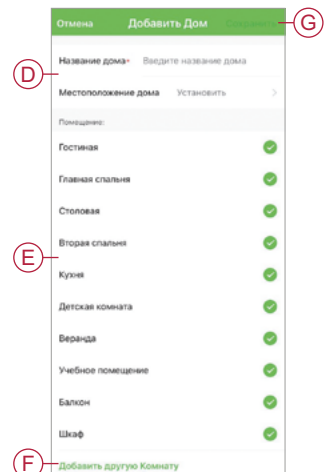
Отмена Добавить Дом Сохранить

G

D

Название дома* Введите название дома

Местоположение дома Установить >

Помещение:

Гостиная

Главная спальня

Столовая

Вторая спальня

E

Кухня

Детская комната

Веранда

Учебное помещение

Балкон

Шкаф

F

Добавить другую Комнату